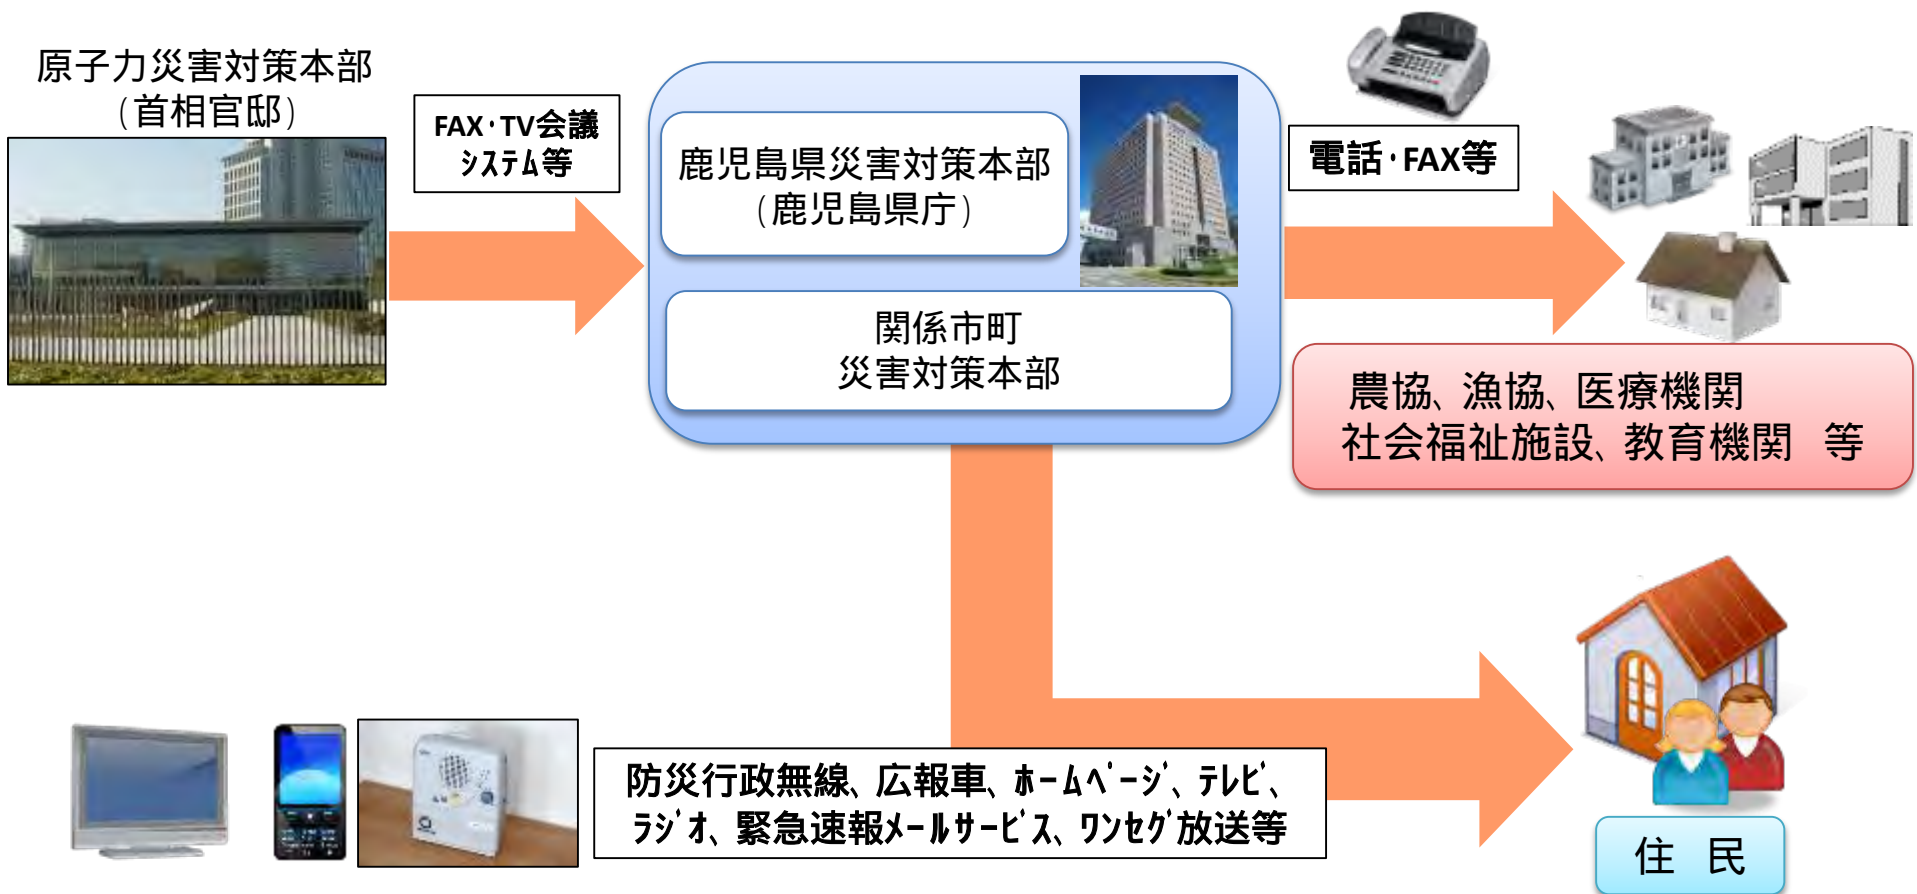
原子力災害対策本部
（首相官邸）

FAX・TV会議
ｼｽﾃﾑ等

鹿児島県災害対策本部
（鹿児島県庁）

関係市町
災害対策本部

電話・FAX等

農協、漁協、医療機関
社会福祉施設、教育機関　等

防災行政無線、広報車、ﾎｰﾑﾍﾟｰｼﾞ、ﾃﾚﾋﾞ、
ﾗｼﾞｵ、緊急速報ﾒｰﾙｻｰﾋﾞｽ、ﾜﾝｾｸﾞ放送等

住　民